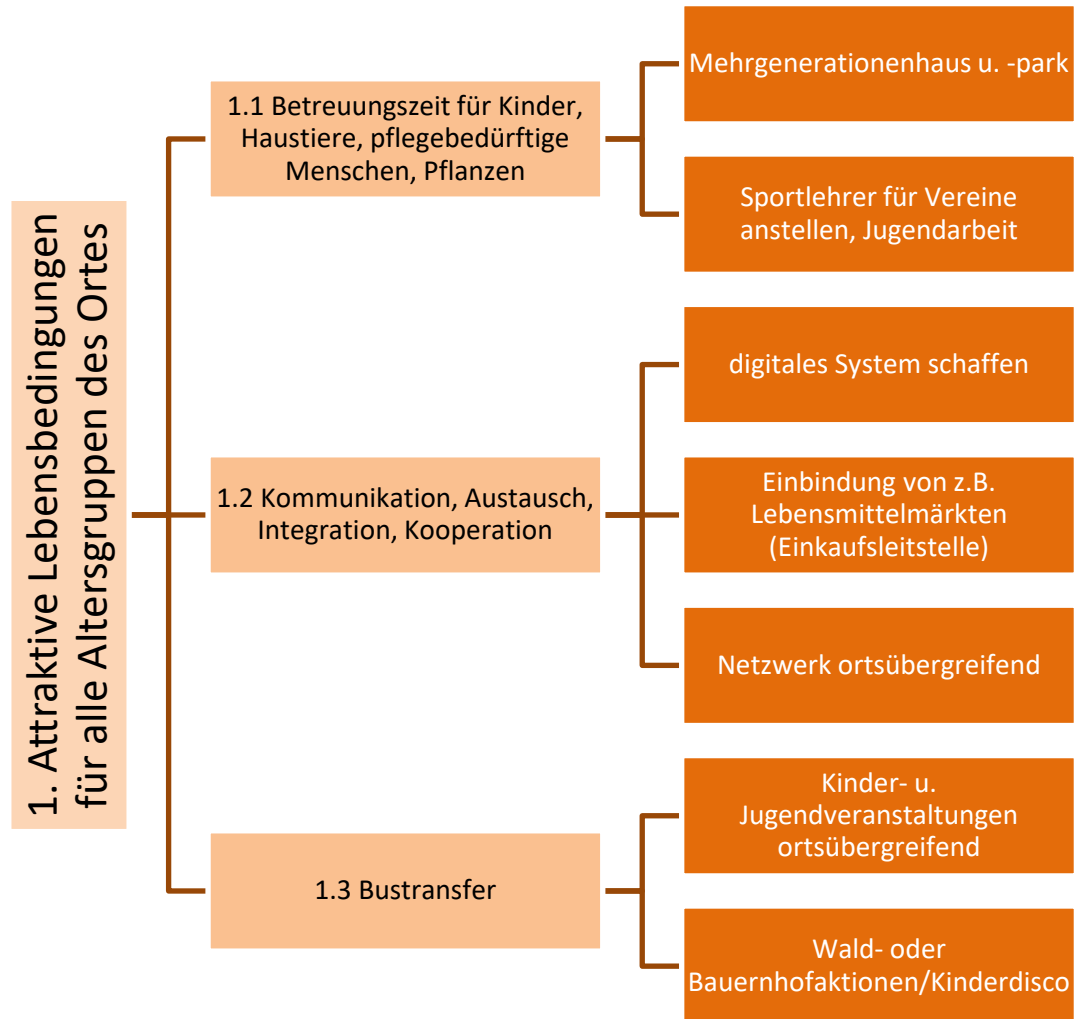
1. Attraktive Lebensbedingungen für alle Altersgruppen des Ortes

1.1 Betreuungszeit für Kinder, Haustiere, pflegebedürftige Menschen, Pflanzen

Mehrgenerationenhaus u. -park

Sportlehrer für Vereine anstellen, Jugendarbeit

1.2 Kommunikation, Austausch, Integration, Kooperation

digitales System schaffen

Einbindung von z.B. Lebensmittelmärkten (Einkaufsleitstelle)

Netzwerk ortsübergreifend

1.3 Bustransfer

Kinder- u. Jugendveranstaltungen ortsübergreifend

Wald- oder Bauernhofaktionen/Kinderdisco